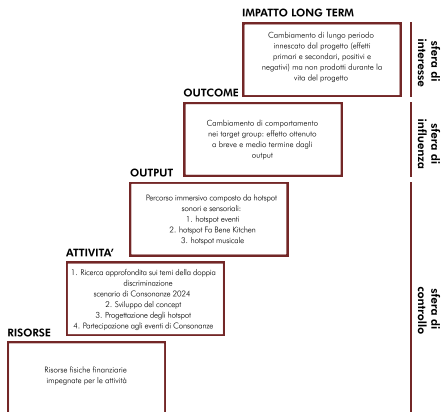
IMPATTO LONG TERM

Cambiamento di lungo periodo innescato dal progetto (effetti primari e secondari, positivi e negativi) ma non prodotti durante la vita del progetto

sfera di interesse

OUTCOME

Cambiamento di comportamento nei target group: effetto ottenuto a breve e medio termine dagli output

sfera di influenza

OUTPUT

Percorso immersivo composto da hotspot sonori e sensoriali:
1. hotspot eventi
2. hotspot Fa Bene Kitchen
3. hotspot musicale

ATTIVITA'

1. Ricerca approfondita sui temi della doppia discriminazione scenario di Consonanze 2024
2. Sviluppo del concept
3. Progettazione degli hotspot
4. Partecipazione agli eventi di Consonanze

sfera di controllo

RISORSE

Risorse fisiche finanziarie impegnate per le attività